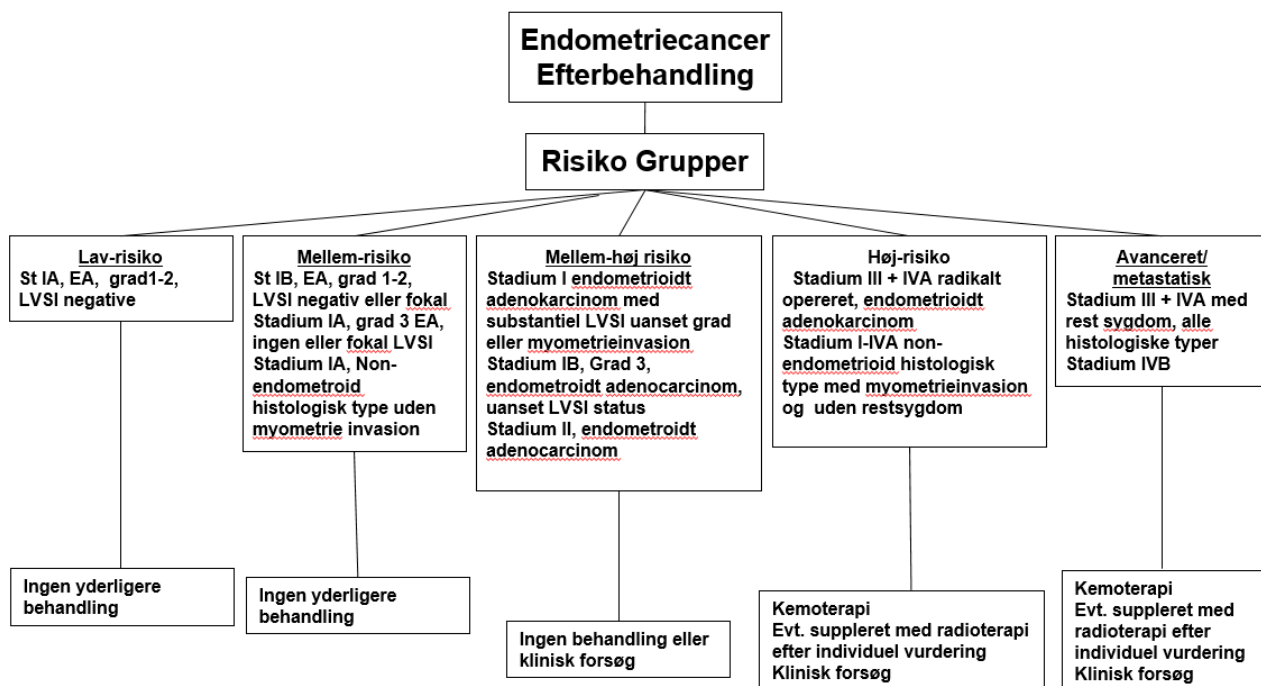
Endometriecancer Efterbehandling

Risiko Grupper

Lav-risiko
St IA, EA, grad1-2, LVSI negative

Mellem-risiko
St IB, EA, grad 1-2, LVSI negativ eller fokal
Stadium IA, grad 3 EA, ingen eller fokal LVSI
Stadium IA, Non-endometroid histologisk type uden myometrie invasion

Mellem-høj risiko
Stadium I endometrioidt adenokarcinom med substantiel LVSI uanset grad eller myometrieinvasion
Stadium IB, Grad 3, endometroidt adenocarcinom, uanset LVSI status
Stadium II, endometroidt adenocarcinom

Høj-risiko
Stadium III + IVA radikalt opereret, endometrioidt adenokarcinom
Stadium I-IVA non-endometrioid histologisk type med myometrieinvasion og uden restsygdom

Avanceret/ metastatisk
Stadium III + IVA med rest sygdom, alle histologiske typer
Stadium IVB

Ingen yderligere behandling

Ingen yderligere behandling

Ingen behandling eller klinisk forsøg

Kemoterapi
Evt. suppleret med radioterapi efter individuel vurdering
Klinisk forsøg

Kemoterapi
Evt. suppleret med radioterapi efter individuel vurdering
Klinisk forsøg